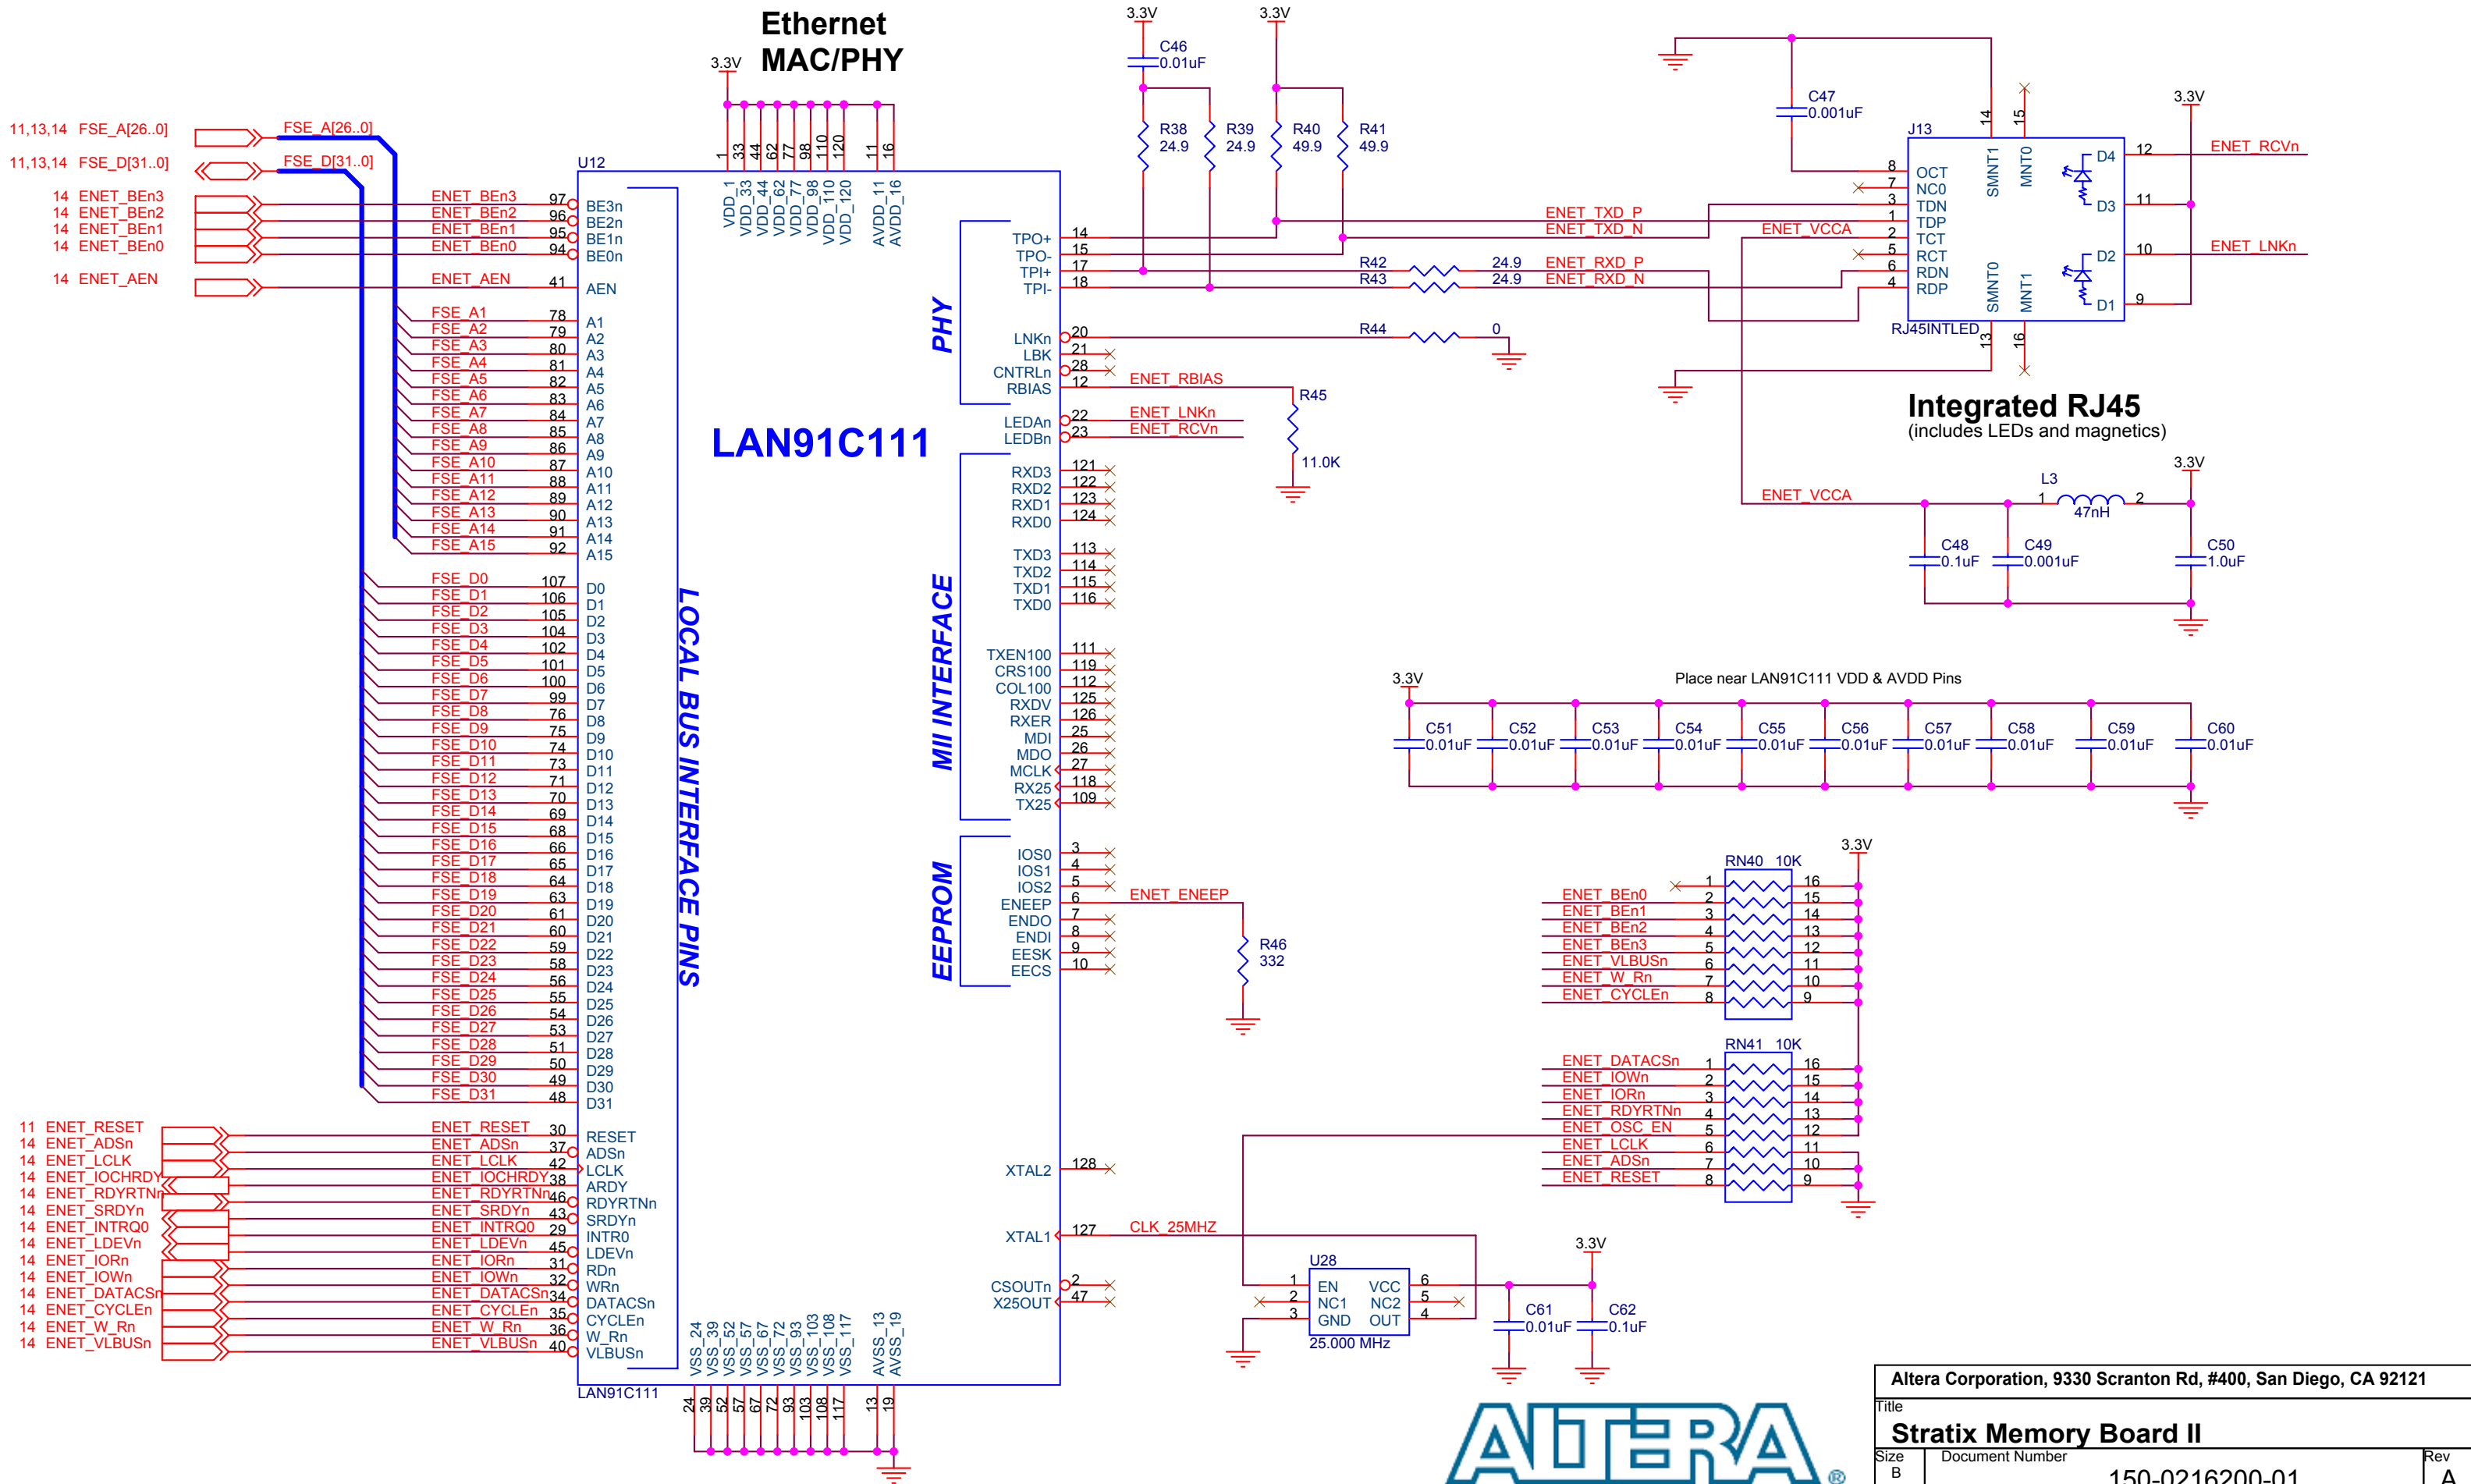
Ethernet
MAC/PHY

3.3V

11,13,14 FSE_A[26..0]
11,13,14 FSE_D[31..0]
14 ENET_BEn3
14 ENET_BEn2
14 ENET_BEn1
14 ENET_BEn0
14 ENET_AEN

FSE_A[26..0]
FSE_D[31..0]

U12

ENET_BEn3 97 BE3n
ENET_BEn2 96 BE2n
ENET_BEn1 95 BE1n
ENET_BEn0 94 BE0n
ENET_AEN 41 AEN

FSE_A1 78 A1
FSE_A2 79 A2
FSE_A3 80 A3
FSE_A4 81 A4
FSE_A5 82 A5
FSE_A6 83 A6
FSE_A7 84 A7
FSE_A8 85 A8
FSE_A9 86 A9
FSE_A10 87 A10
FSE_A11 88 A11
FSE_A12 89 A12
FSE_A13 90 A13
FSE_A14 91 A14
FSE_A15 92 A15

FSE_D0 107 D0
FSE_D1 106 D1
FSE_D2 105 D2
FSE_D3 104 D3
FSE_D4 102 D4
FSE_D5 101 D5
FSE_D6 100 D6
FSE_D7 99 D7
FSE_D8 76 D8
FSE_D9 75 D9
FSE_D10 74 D10
FSE_D11 73 D11
FSE_D12 71 D12
FSE_D13 70 D13
FSE_D14 69 D14
FSE_D15 68 D15
FSE_D16 66 D16
FSE_D17 65 D17
FSE_D18 64 D18
FSE_D19 63 D19
FSE_D20 61 D20
FSE_D21 60 D21
FSE_D22 59 D22
FSE_D23 58 D23
FSE_D24 56 D24
FSE_D25 55 D25
FSE_D26 54 D26
FSE_D27 53 D27
FSE_D28 51 D28
FSE_D29 50 D29
FSE_D30 49 D30
FSE_D31 48 D31

11 ENET_RESET
14 ENET_ADSn
14 ENET_LCLK
14 ENET_IOCHRDY
14 ENET_RDYRTNn
14 ENET_SRDYn
14 ENET_INTRQ0
14 ENET_LDEVn
14 ENET_IORn
14 ENET_IOWn
14 ENET_DATACSn
14 ENET_CYCLEn
14 ENET_W_Rn
14 ENET_VLBUSn

ENET_RESET 30 RESET
ENET_ADSn 37 ADSn
ENET_LCLK 42 LCLK
ENET_IOCHRDY 38 ARDY
ENET_RDYRTNn 46 RDYRTNn
ENET_SRDYn 43 SRDYn
ENET_INTRQ0 29 INTR0
ENET_LDEVn 45 LDEVn
ENET_IORn 31 RDn
ENET_IOWn 32 WRn
ENET_DATACSn 34 DATACSn
ENET_CYCLEn 35 CYCLEn
ENET_W_Rn 36 W_Rn
ENET_VLBUSn 40 VLBUSn

LAN91C111

LOCAL BUS INTERFACE PINS

1 33 44 62 77 98 110 120 11 16
VDD_1 VDD_33 VDD_44 VDD_62 VDD_77 VDD_98 VDD_110 VDD_120 AVDD_11 AVDD_16

LAN91C111

PHY
TPO+ 14
TPO- 15
TPI+ 17
TPI- 18
LNKn 20
LBK 21
CNTRLn 28
RBIAS 12
LEDAn 22
LEDBn 23

MII INTERFACE
RXD3 121
RXD2 122
RXD1 123
RXD0 124
TXD3 113
TXD2 114
TXD1 115
TXD0 116
TXEN100 111
CRS100 119
COL100 112
RXDV 125
RXER 126
MDI 25
MDO 26
MCLK 27
RX25 118
TX25 109

EEPROM
IOS0 3
IOS1 4
IOS2 5
ENEEP 6
ENDO 7
ENDI 8
EESK 9
EECS 10

XTAL2 128
XTAL1 127
CSOUTn 2
X25OUT 47

VSS_24 VSS_39 VSS_52 VSS_57 VSS_67 VSS_72 VSS_93 VSS_103 VSS_108 VSS_117 AVSS_13 AVSS_19
24 39 52 57 67 72 93 103 108 117 13 19

3.3V
C46
0.01uF
3.3V
R38 24.9
R39 24.9
R40 49.9
R41 49.9

ENET_TXD_P
ENET_TXD_N
ENET_VCCA
R42 24.9 ENET_RXD_P
R43 24.9 ENET_RXD_N
R44 0
ENET_RBIAS
R45
11.0K
ENET_LNKn
ENET_RCVn

C47
0.001uF
J13
14 15
8 OCT
7 NC0
3 TDN
1 TDP
2 TCT
5 RCT
6 RDN
4 RDP
SMNT1 MNT0
SMNT0 MNT1
D4 12
D3 11
D2 10
D1 9
RJ45INTLED
13 16
3.3V
ENET_RCVn
ENET_LNKn

Integrated RJ45
(includes LEDs and magnetics)

3.3V
L3
1 2
47nH
ENET_VCCA
C48
0.1uF
C49
0.001uF
C50
1.0uF

3.3V
Place near LAN91C111 VDD & AVDD Pins
C51 0.01uF
C52 0.01uF
C53 0.01uF
C54 0.01uF
C55 0.01uF
C56 0.01uF
C57 0.01uF
C58 0.01uF
C59 0.01uF
C60 0.01uF

ENET_ENEEP
R46
332

3.3V
RN40 10K
ENET_BEn0 1 16
ENET_BEn1 2 15
ENET_BEn2 3 14
ENET_BEn3 4 13
ENET_VLBUSn 5 12
ENET_W_Rn 6 11
ENET_CYCLEn 7 10
8 9

RN41 10K
ENET_DATACSn 1 16
ENET_IOWn 2 15
ENET_IORn 3 14
ENET_RDYRTNn 4 13
ENET_OSC_EN 5 12
ENET_LCLK 6 11
ENET_ADSn 7 10
ENET_RESET 8 9

CLK_25MHZ
U28
1 EN VCC 6
2 NC1 NC2 5
3 GND OUT 4
25.000 MHz
3.3V
C61
0.01uF
C62
0.1uF

ALTERA®

Altera Corporation, 9330 Scranton Rd, #400, San Diego, CA 92121
Title
Stratix Memory Board II
Size
B
Document Number
150-0216200-01
Rev
A